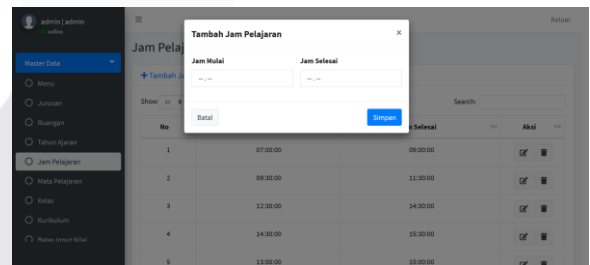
admin | admin
Online

Master Data
Menu
Jurusan
Ruangan
Tahun Ajaran
Jam Pelajaran
Mata Pelajaran
Kelas
Kurikulum
Batas Input Nilai

Keluar

Jam Pelaj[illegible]

+ Tambah J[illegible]

Show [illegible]

Search:

Tambah Jam Pelajaran
×

Jam Mulai
--:--

Jam Selesai
--:--

Batal
Simpan

| No | | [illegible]n Selesai | Aksi |
|---|---|---|---|
| 1 | 07:00:00 | 09:00:00 | |
| 2 | 09:30:00 | 11:30:00 | |
| 3 | 12:30:00 | 14:30:00 | |
| 4 | 14:30:00 | 15:30:00 | |
| 5 | 13:00:00 | 15:00:00 | |